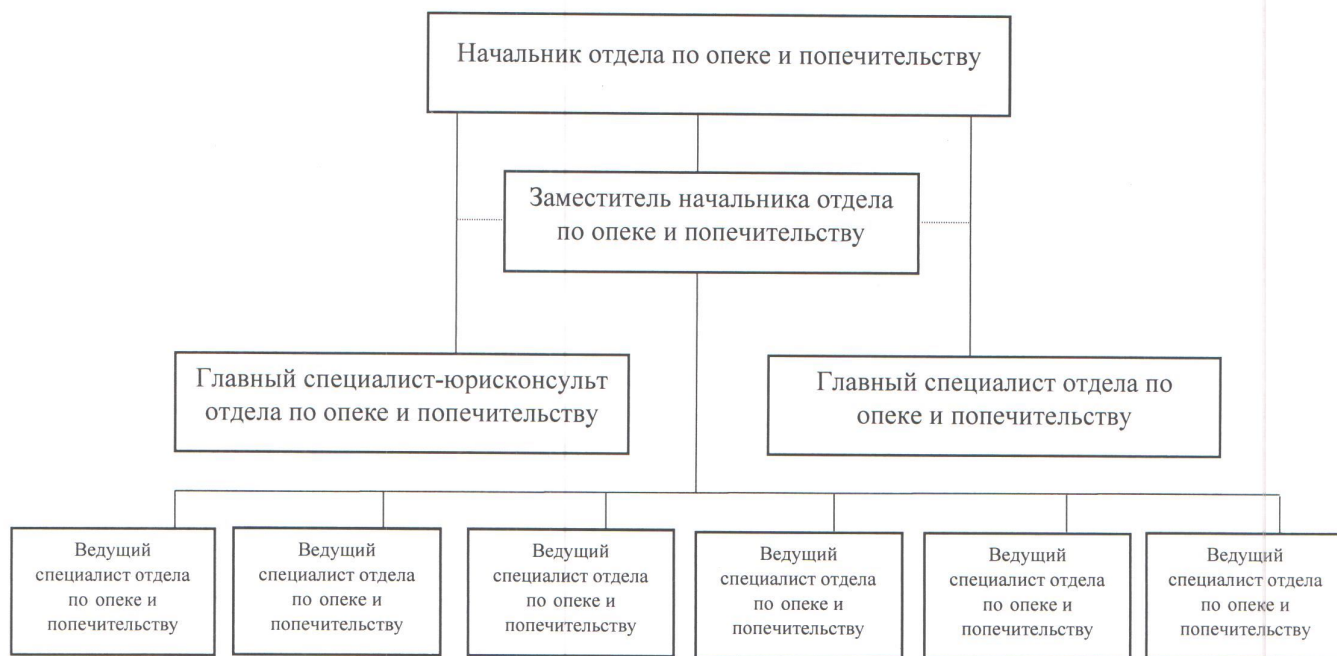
Начальник отдела по опеке и попечительству

Заместитель начальника отдела по опеке и попечительству

Главный специалист-юрисконсульт отдела по опеке и попечительству

Главный специалист отдела по опеке и попечительству

Ведущий специалист отдела по опеке и попечительству

Ведущий специалист отдела по опеке и попечительству

Ведущий специалист отдела по опеке и попечительству

Ведущий специалист отдела по опеке и попечительству

Ведущий специалист отдела по опеке и попечительству

Ведущий специалист отдела по опеке и попечительству